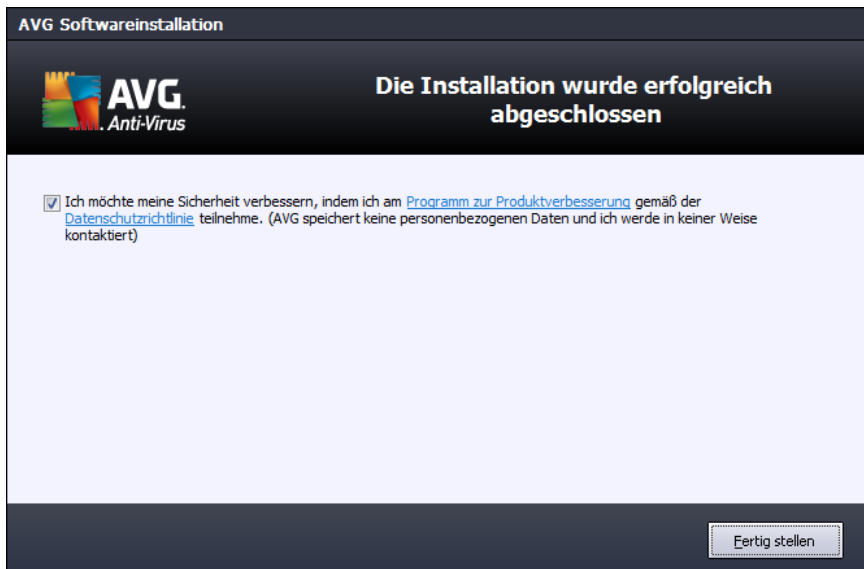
AVG Softwareinstallation

AVG. Anti-Virus

Die Installation wurde erfolgreich abgeschlossen

Ich möchte meine Sicherheit verbessern, indem ich am Programm zur Produktverbesserung gemäß der Datenschutzrichtlinie teilnehme. (AVG speichert keine personenbezogenen Daten und ich werde in keiner Weise kontaktiert)

Fertig stellen